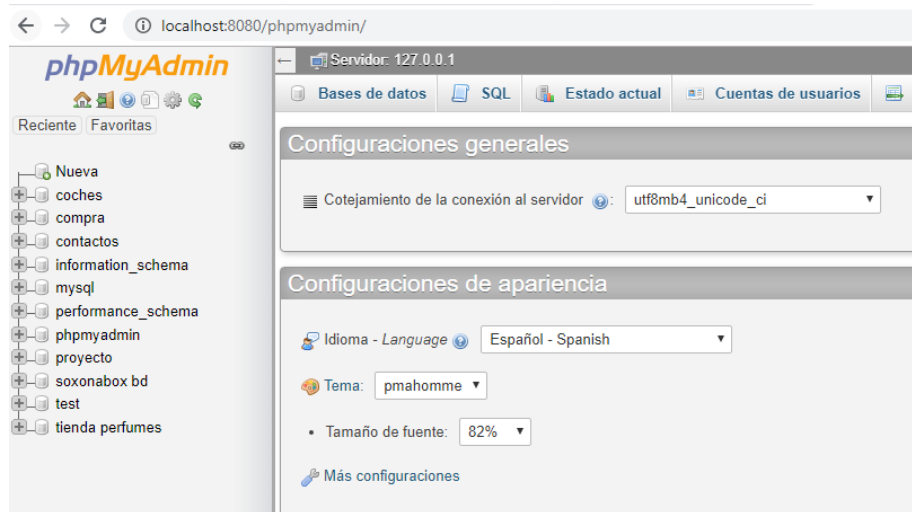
localhost:8080/phpmyadmin/

phpMyAdmin

Reciente Favoritas

Nueva
coches
compra
contactos
information_schema
mysql
performance_schema
phpmyadmin
proyecto
soxonabox bd
test
tienda perfumes

Servidor: 127.0.0.1

Bases de datos SQL Estado actual Cuentas de usuarios

Configuraciones generales

Cotejamiento de la conexión al servidor: utf8mb4_unicode_ci

Configuraciones de apariencia

Idioma - *Language* Español - Spanish

Tema: pmahomme

Tamaño de fuente: 82%

Más configuraciones